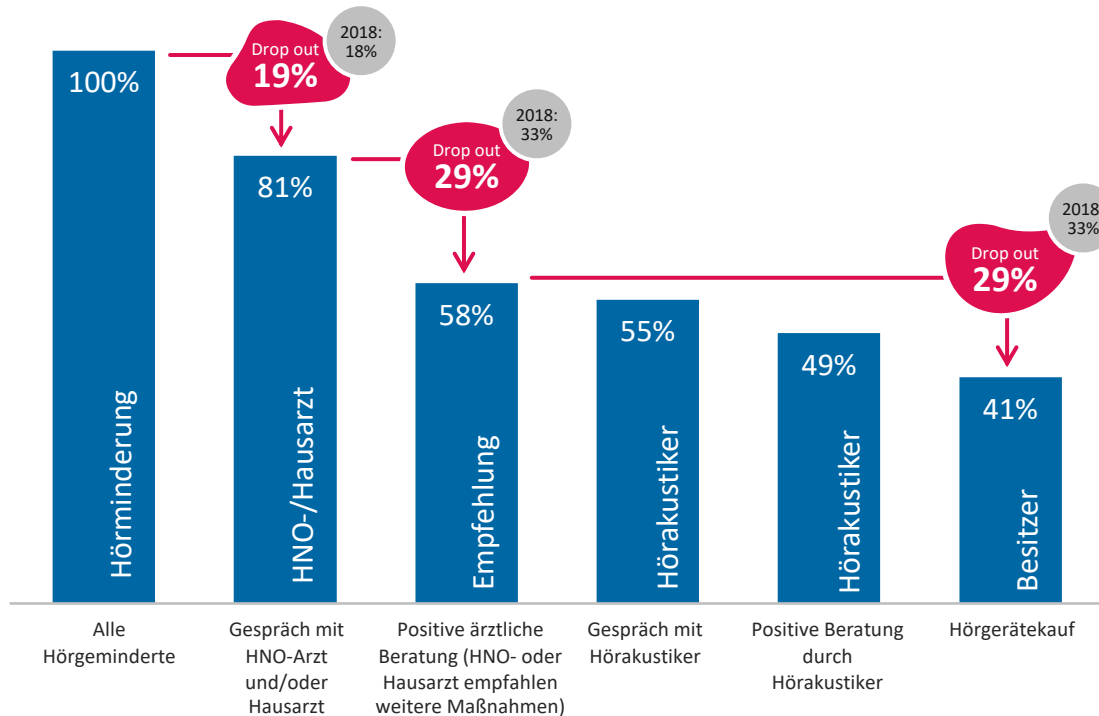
100%
Hörminderung

Drop out
19%

2018:
18%

81%
HNO-/Hausarzt

Drop out
29%

2018:
33%

58%
Empfehlung

55%
Hörakustiker

49%
Hörakustiker

Drop out
29%

2018
33%

41%
Besitzer

Alle Hörgeminderte

Gespräch mit HNO-Arzt und/oder Hausarzt

Positive ärztliche Beratung (HNO- oder Hausarzt empfahlen weitere Maßnahmen)

Gespräch mit Hörakustiker

Positive Beratung durch Hörakustiker

Hörgerätekauf